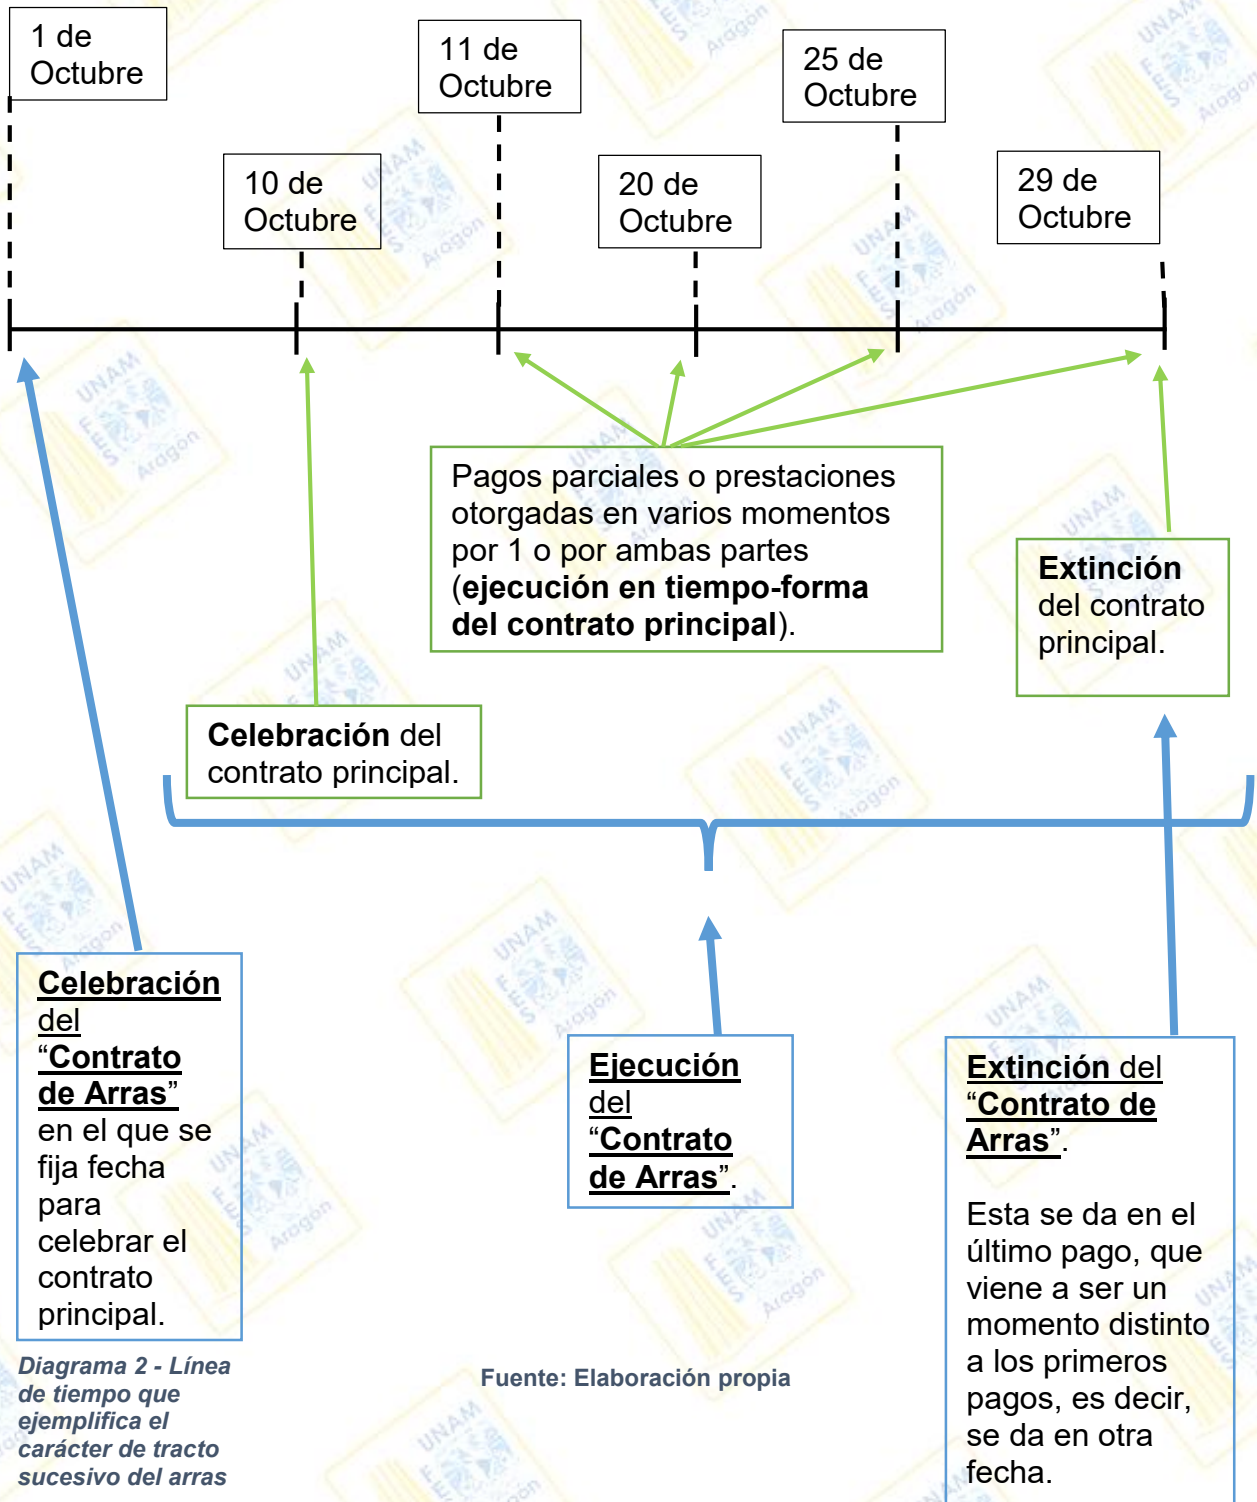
1 de Octubre

11 de Octubre

25 de Octubre

10 de Octubre

20 de Octubre

29 de Octubre

Pagos parciales o prestaciones otorgadas en varios momentos por 1 o por ambas partes (**ejecución en tiempo-forma del contrato principal**).

**Extinción** del contrato principal.

**Celebración** del contrato principal.

**Celebración del "Contrato de Arras"** en el que se fija fecha para celebrar el contrato principal.

**Ejecución del "Contrato de Arras"**.

**Extinción** del **"Contrato de Arras"**.

Esta se da en el último pago, que viene a ser un momento distinto a los primeros pagos, es decir, se da en otra fecha.

*Diagrama 2 - Línea de tiempo que ejemplifica el carácter de tracto sucesivo del arras*

Fuente: Elaboración propia